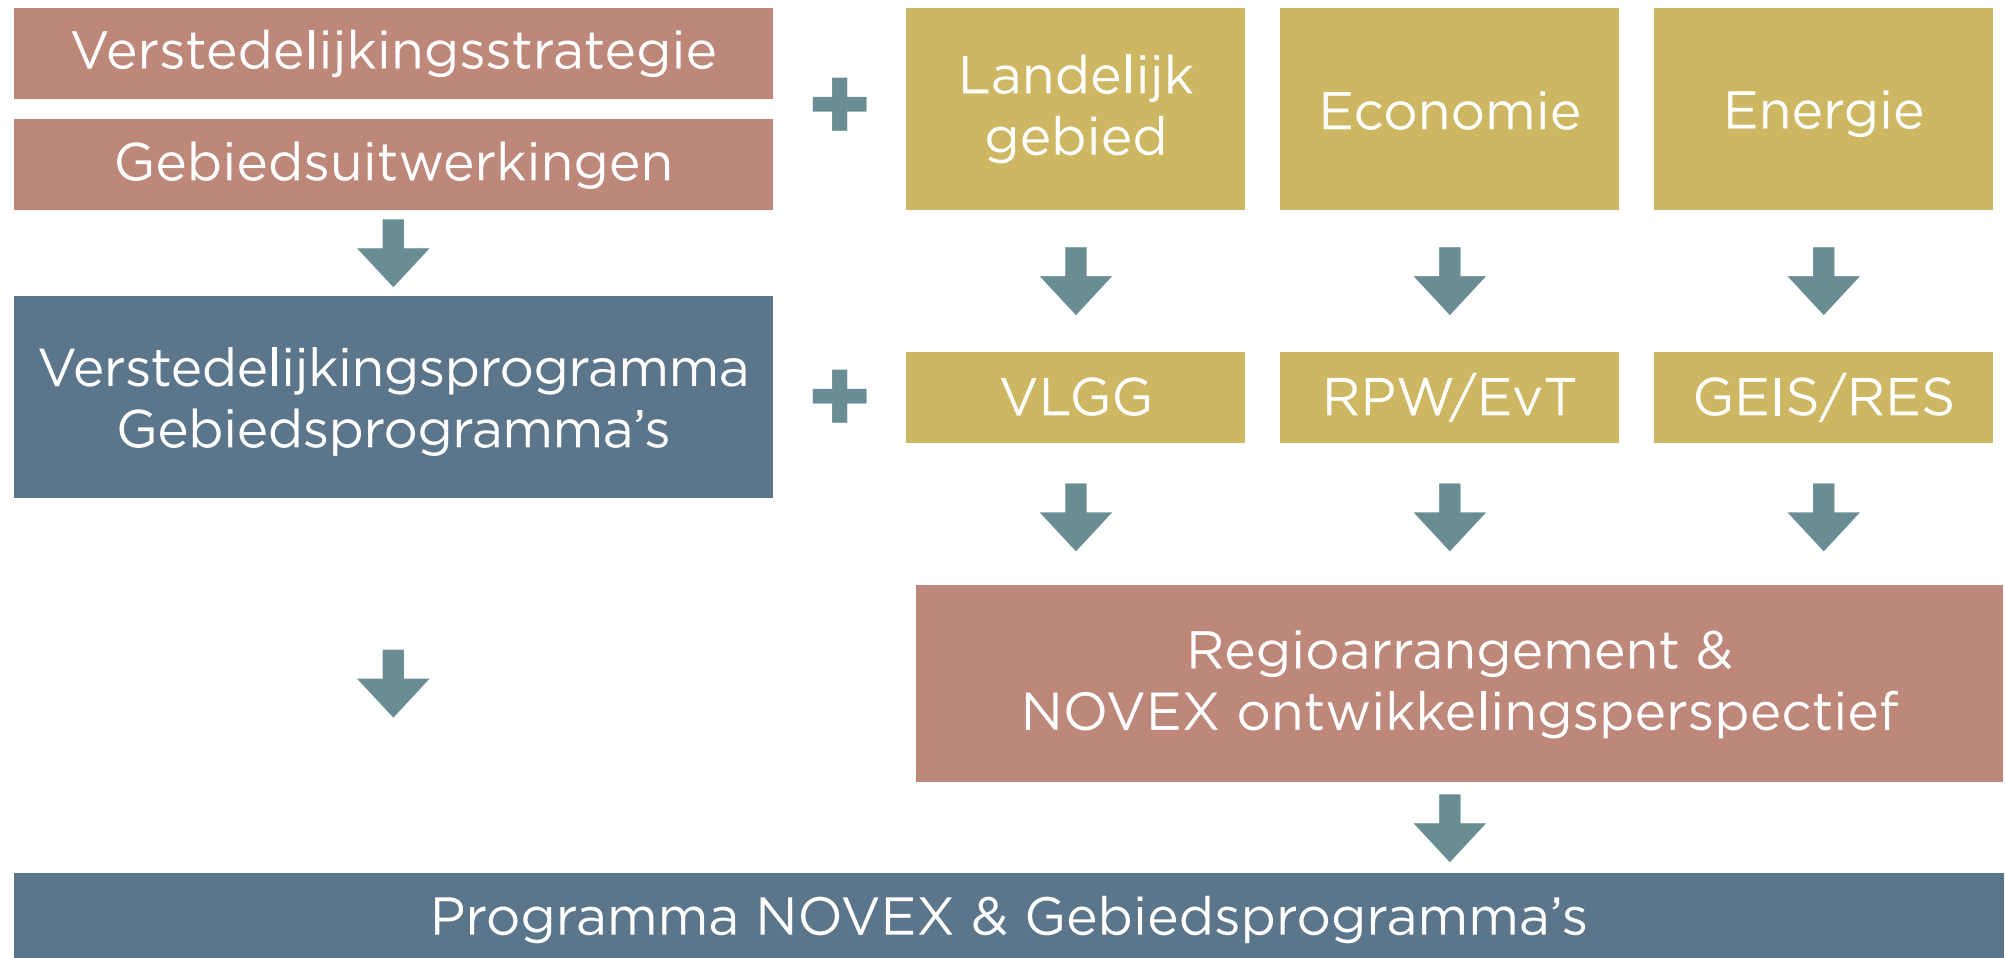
Verstedelijkingsstrategie

Gebiedsuitwerkingen

+

Landelijk gebied

Economie

Energie

Verstedelijkingsprogramma Gebiedsprogramma’s

+

VLGG

RPW/EvT

GEIS/RES

Regioarrangement & NOVEX ontwikkelingsperspectief

Programma NOVEX & Gebiedsprogramma’s